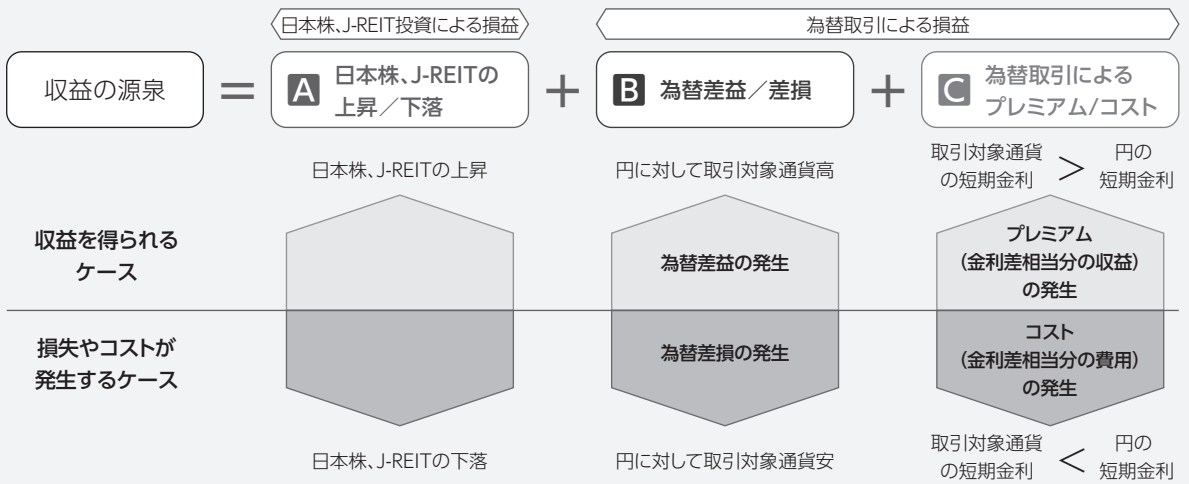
日本株、J-REIT投資による損益

為替取引による損益

収益の源泉 ＝ A 日本株、J-REITの上昇／下落 ＋ B 為替差益／差損 ＋ C 為替取引によるプレミアム/コスト

日本株、J-REITの上昇

円に対して取引対象通貨高

取引対象通貨の短期金利 ＞ 円の短期金利

収益を得られるケース

為替差益の発生

プレミアム（金利差相当分の収益）の発生

損失やコストが発生するケース

為替差損の発生

コスト（金利差相当分の費用）の発生

日本株、J-REITの下落

円に対して取引対象通貨安

取引対象通貨の短期金利 ＜ 円の短期金利